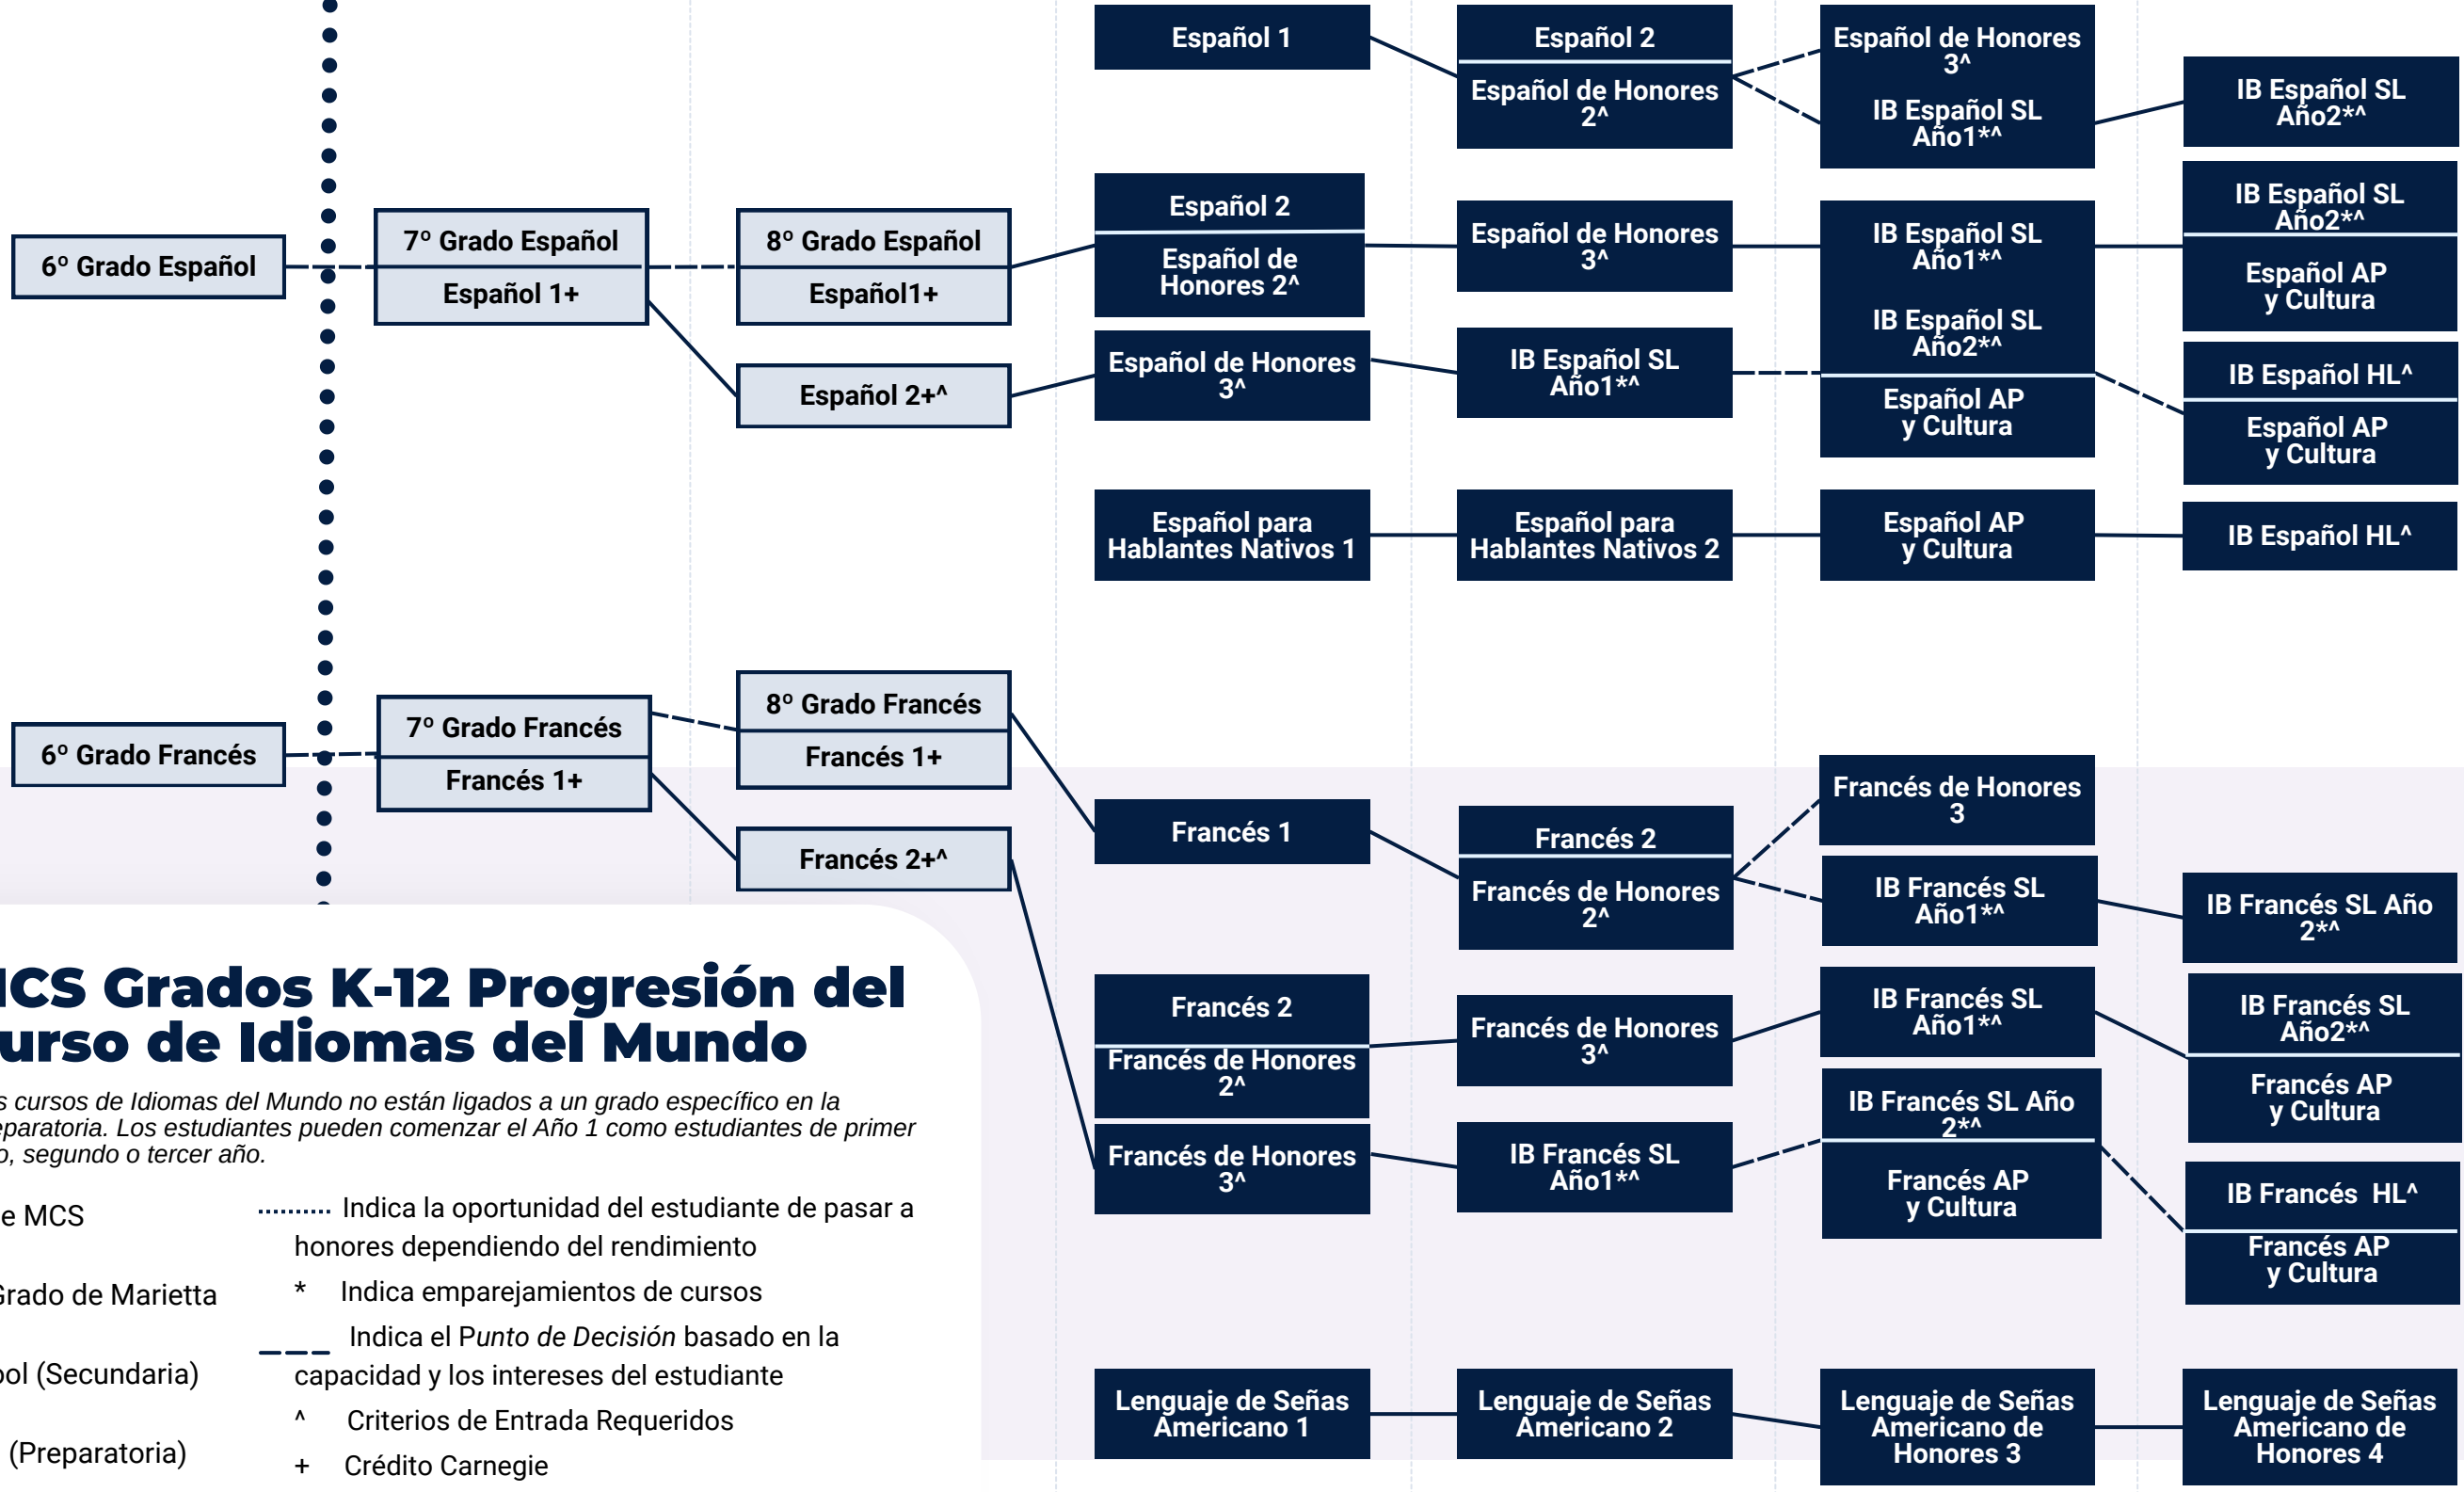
Español 1

Español 2

Español de Honores 2^

Español de Honores 3^

IB Español SL Año1*^

IB Español SL Año2*^

6º Grado Español

7º Grado Español

Español 1+

8º Grado Español

Español1+

Español 2+^

Español 2

Español de Honores 2^

Español de Honores 3^

Español de Honores 3^

IB Español SL Año1*^

IB Español SL Año1*^

IB Español SL Año2*^

Español AP y Cultura

IB Español SL Año2*^

Español AP y Cultura

IB Español HL^

Español AP y Cultura

Español para Hablantes Nativos 1

Español para Hablantes Nativos 2

Español AP y Cultura

IB Español HL^

6º Grado Francés

7º Grado Francés

Francés 1+

8º Grado Francés

Francés 1+

Francés 2+^

Francés 1

Francés 2

Francés de Honores 2^

Francés de Honores 3

IB Francés SL Año1*^

IB Francés SL Año 2*^

Francés 2

Francés de Honores 2^

Francés de Honores 3^

Francés de Honores 3^

IB Francés SL Año1*^

IB Francés SL Año1*^

IB Francés SL Año 2*^

Francés AP y Cultura

IB Francés SL Año2*^

Francés AP y Cultura

IB Francés HL^

Francés AP y Cultura

Lenguaje de Señas Americano 1

Lenguaje de Señas Americano 2

Lenguaje de Señas Americano de Honores 3

Lenguaje de Señas Americano de Honores 4

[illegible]CS Grados K-12 Progresión del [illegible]urso de Idiomas del Mundo

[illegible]s cursos de Idiomas del Mundo no están ligados a un grado específico en la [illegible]eparatoria. Los estudiantes pueden comenzar el Año 1 como estudiantes de primer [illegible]o, segundo o tercer año.

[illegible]e MCS

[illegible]rado de Marietta

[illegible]ol (Secundaria)

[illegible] (Preparatoria)

Indica la oportunidad del estudiante de pasar a honores dependiendo del rendimiento

* Indica emparejamientos de cursos

Indica el Punto de Decisión basado en la capacidad y los intereses del estudiante

^ Criterios de Entrada Requeridos

+ Crédito Carnegie